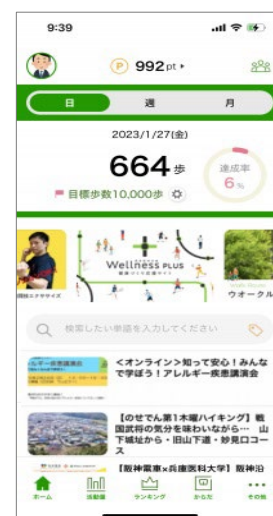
9:39

P 992pt ▸

日

週

月

2023/1/27(金)

664歩

達成率 6%

目標歩数10,000歩

Wellness PLUS

ウォークル

検索したい単語を入力してください

<オンライン>知って安心！みんなで学ぼう！アレルギー疾患講演会

【のせでん第1木曜ハイキング】戦国武将の気分を味わいながら… 山下城址から・旧山下道・妙見ロコース

【阪神電車×兵庫医科大学】阪神沿

ホーム

活動量

ランキング

からだ

その他